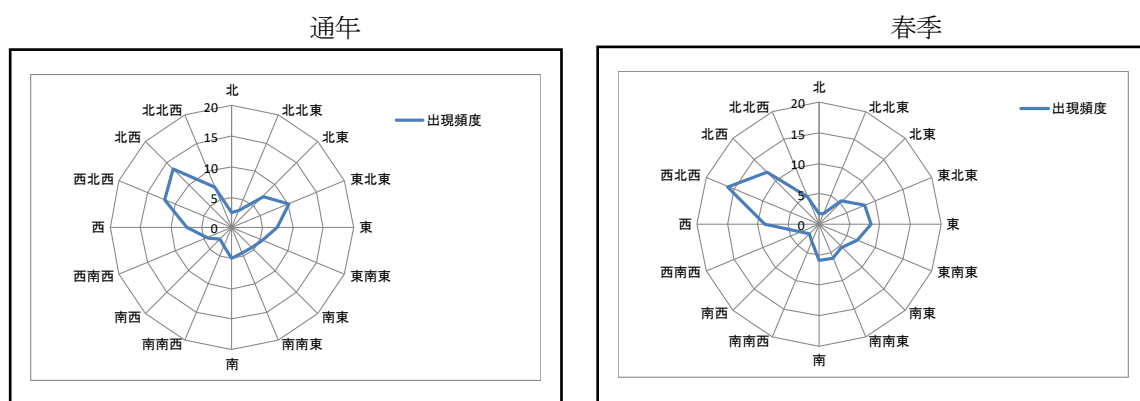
通年

北
北北東
北東
東北東
東
東南東
南東
南南東
南
南南西
南西
西南西
西
西北西
北西
北北西
20
15
10
5
0
出現頻度

春季

北
北北東
北東
東北東
東
東南東
南東
南南東
南
南南西
南西
西南西
西
西北西
北西
北北西
20
15
10
5
0
出現頻度